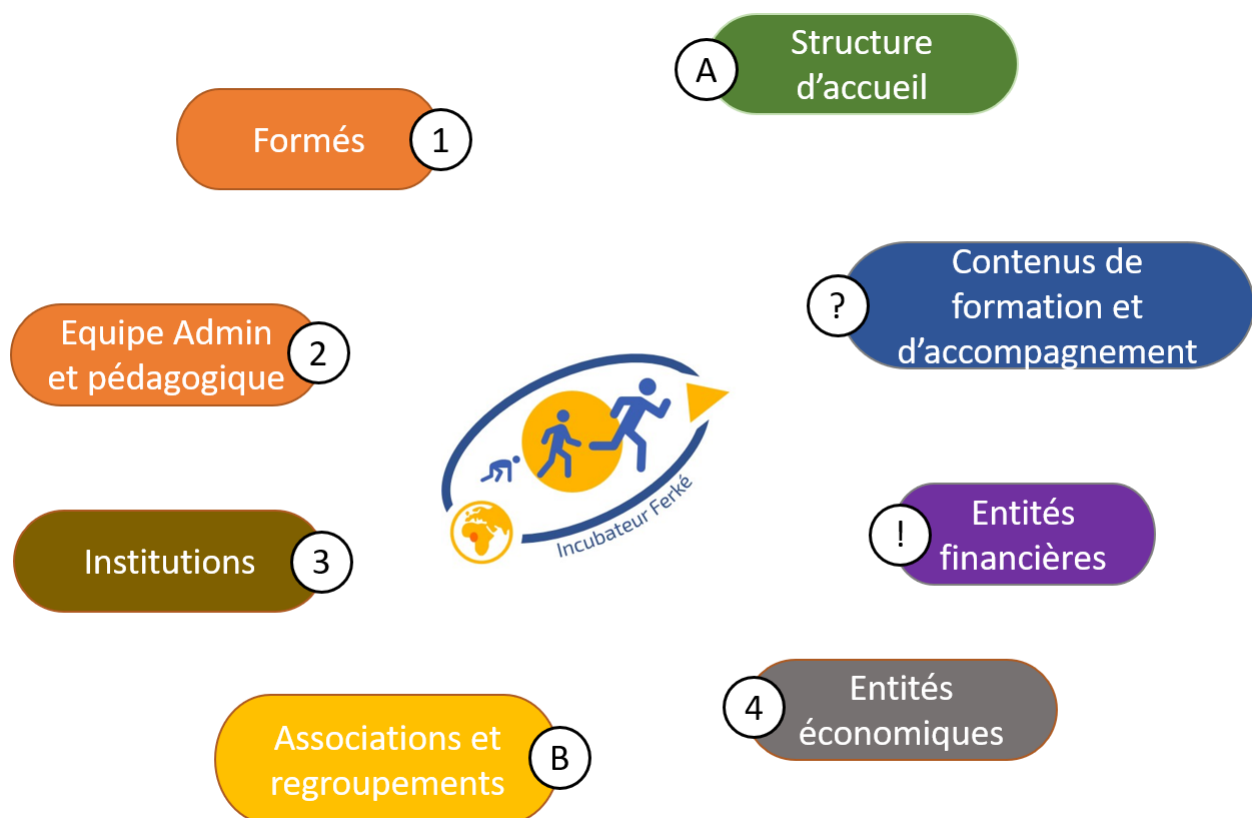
A Structure d’accueil

Formés 1

? Contenus de formation et d’accompagnement

Equipe Admin et pédagogique 2

Incubateur Ferké

! Entités financières

Institutions 3

4 Entités économiques

Associations et regroupements B